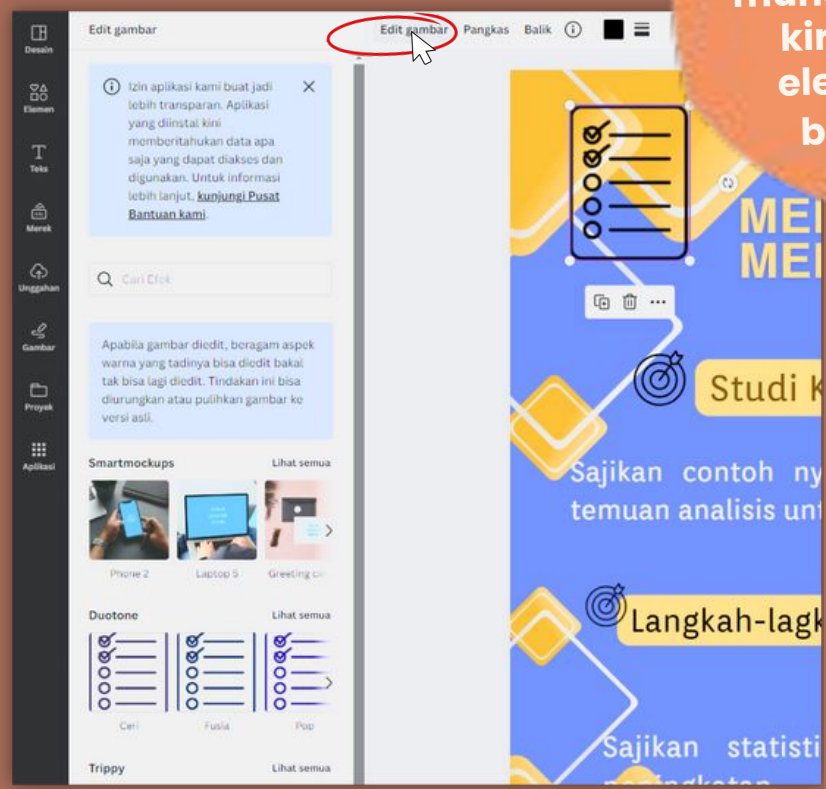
Desain
Elemen
Teks
Merek
Unggahan
Gambar
Proyek
Aplikasi

Edit gambar

Izin aplikasi kami buat jadi lebih transparan. Aplikasi yang diinstal kini memberitahukan data apa saja yang dapat diakses dan digunakan. Untuk informasi lebih lanjut, kunjungi Pusat Bantuan kami.

Cari Efek

Apabila gambar diedit, beragam aspek warna yang tadinya bisa diedit bakal tak bisa lagi diedit. Tindakan ini bisa diurungkan atau pulihkan gambar ke versi asli.

Smartmockups Lihat semua
Phone 2 Laptop 5 Greeting ca

Duotone Lihat semua
Ceri Fusia Pop

Trippy Lihat semua

Edit gambar Pangkas Balik

man
kin
ele
b

ME
ME

Studi K

Sajikan contoh ny
temuan analisis unt

Langkah-lagk

Sajikan statisti
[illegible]